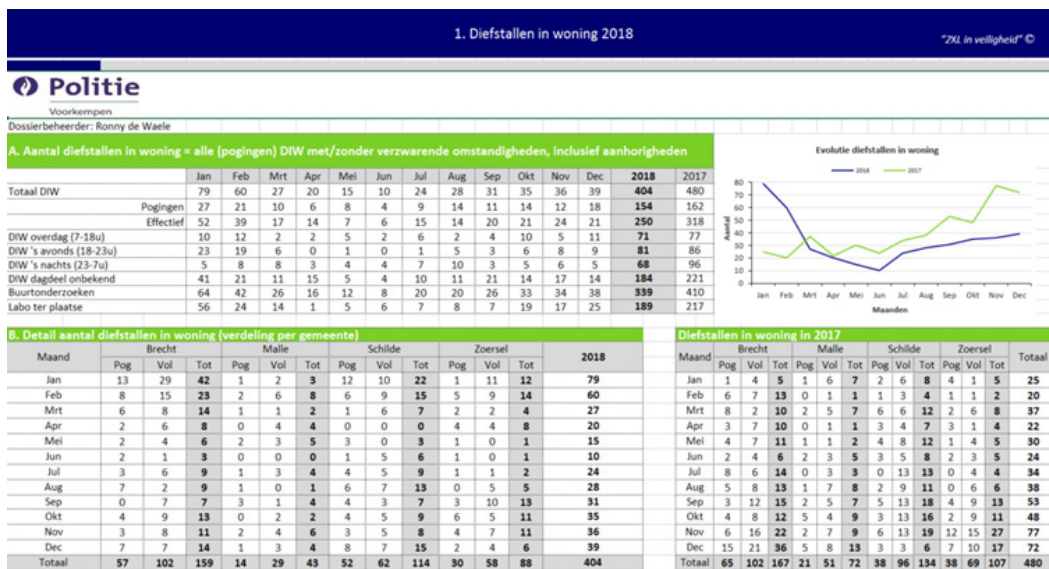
1. Diefstallen in woning 2018

"ZXL in veiligheid" ©

Politie
Voorkempen

Dossierbeheerder: Ronny de Waele

A. Aantal diefstallen in woning = alle (pogingen) DIW met/zonder verzwarende omstandigheden, inclusief aanhorigheden

| | Jan | Feb | Mrt | Apr | Mei | Jun | Jul | Aug | Sep | Okt | Nov | Dec | 2018 | 2017 |
|---|---|---|---|---|---|---|---|---|---|---|---|---|---|---|
| Totaal DIW | 79 | 60 | 27 | 20 | 15 | 10 | 24 | 28 | 31 | 35 | 36 | 39 | 404 | 480 |
| Pogingen | 27 | 21 | 10 | 6 | 8 | 4 | 9 | 14 | 11 | 14 | 12 | 18 | 154 | 162 |
| Effectief | 52 | 39 | 17 | 14 | 7 | 6 | 15 | 14 | 20 | 21 | 24 | 21 | 250 | 318 |
| DIW overdag (7-18u) | 10 | 12 | 2 | 2 | 5 | 2 | 6 | 2 | 4 | 10 | 5 | 11 | 71 | 77 |
| DIW 's avonds (18-23u) | 23 | 19 | 6 | 0 | 1 | 0 | 1 | 5 | 3 | 6 | 8 | 9 | 81 | 86 |
| DIW 's nachts (23-7u) | 5 | 8 | 8 | 3 | 4 | 4 | 7 | 10 | 3 | 5 | 6 | 5 | 68 | 96 |
| DIW dagdeel onbekend | 41 | 21 | 11 | 15 | 5 | 4 | 10 | 11 | 21 | 14 | 17 | 14 | 184 | 221 |
| Buurtonderzoeken | 64 | 42 | 26 | 16 | 12 | 8 | 20 | 20 | 26 | 33 | 34 | 38 | 339 | 410 |
| Labo ter plaatse | 56 | 24 | 14 | 1 | 5 | 6 | 7 | 8 | 7 | 19 | 17 | 25 | 189 | 217 |

Evolutie diefstallen in woning
2018 2017
80 70 60 50 40 30 20 10 0
Aantal
Jan Feb Mrt Apr Mei Jun Jul Aug Sep Okt Nov Dec
Maanden

B. Detail aantal diefstallen in woning (verdeling per gemeente)

| Maand | Brecht Pog | Brecht Vol | Brecht Tot | Malle Pog | Malle Vol | Malle Tot | Schilde Pog | Schilde Vol | Schilde Tot | Zoersel Pog | Zoersel Vol | Zoersel Tot | 2018 |
|---|---|---|---|---|---|---|---|---|---|---|---|---|---|
| Jan | 13 | 29 | 42 | 1 | 2 | 3 | 12 | 10 | 22 | 1 | 11 | 12 | 79 |
| Feb | 8 | 15 | 23 | 2 | 6 | 8 | 6 | 9 | 15 | 5 | 9 | 14 | 60 |
| Mrt | 6 | 8 | 14 | 1 | 1 | 2 | 1 | 6 | 7 | 2 | 2 | 4 | 27 |
| Apr | 2 | 6 | 8 | 0 | 4 | 4 | 0 | 0 | 0 | 4 | 4 | 8 | 20 |
| Mei | 2 | 4 | 6 | 2 | 3 | 5 | 3 | 0 | 3 | 1 | 0 | 1 | 15 |
| Jun | 2 | 1 | 3 | 0 | 0 | 0 | 1 | 5 | 6 | 1 | 0 | 1 | 10 |
| Jul | 3 | 6 | 9 | 1 | 3 | 4 | 4 | 5 | 9 | 1 | 1 | 2 | 24 |
| Aug | 7 | 2 | 9 | 1 | 0 | 1 | 6 | 7 | 13 | 0 | 5 | 5 | 28 |
| Sep | 0 | 7 | 7 | 3 | 1 | 4 | 4 | 3 | 7 | 3 | 10 | 13 | 31 |
| Okt | 4 | 9 | 13 | 0 | 2 | 2 | 4 | 5 | 9 | 6 | 5 | 11 | 35 |
| Nov | 3 | 8 | 11 | 2 | 4 | 6 | 3 | 5 | 8 | 4 | 7 | 11 | 36 |
| Dec | 7 | 7 | 14 | 1 | 3 | 4 | 8 | 7 | 15 | 2 | 4 | 6 | 39 |
| Totaal | 57 | 102 | 159 | 14 | 29 | 43 | 52 | 62 | 114 | 30 | 58 | 88 | 404 |

Diefstallen in woning in 2017

| Maand | Brecht Pog | Brecht Vol | Brecht Tot | Malle Pog | Malle Vol | Malle Tot | Schilde Pog | Schilde Vol | Schilde Tot | Zoersel Pog | Zoersel Vol | Zoersel Tot | Totaal |
|---|---|---|---|---|---|---|---|---|---|---|---|---|---|
| Jan | 1 | 4 | 5 | 1 | 6 | 7 | 2 | 6 | 8 | 4 | 1 | 5 | 25 |
| Feb | 6 | 7 | 13 | 0 | 1 | 1 | 1 | 3 | 4 | 1 | 1 | 2 | 20 |
| Mrt | 8 | 2 | 10 | 2 | 5 | 7 | 6 | 6 | 12 | 2 | 6 | 8 | 37 |
| Apr | 3 | 7 | 10 | 0 | 1 | 1 | 3 | 4 | 7 | 3 | 1 | 4 | 22 |
| Mei | 4 | 7 | 11 | 1 | 1 | 2 | 4 | 8 | 12 | 1 | 4 | 5 | 30 |
| Jun | 2 | 4 | 6 | 2 | 3 | 5 | 3 | 5 | 8 | 2 | 3 | 5 | 24 |
| Jul | 8 | 6 | 14 | 0 | 3 | 3 | 0 | 13 | 13 | 0 | 4 | 4 | 34 |
| Aug | 5 | 8 | 13 | 1 | 7 | 8 | 2 | 9 | 11 | 0 | 6 | 6 | 38 |
| Sep | 3 | 12 | 15 | 2 | 5 | 7 | 5 | 13 | 18 | 4 | 9 | 13 | 53 |
| Okt | 4 | 8 | 12 | 5 | 4 | 9 | 3 | 13 | 16 | 2 | 9 | 11 | 48 |
| Nov | 6 | 16 | 22 | 2 | 7 | 9 | 6 | 13 | 19 | 12 | 15 | 27 | 77 |
| Dec | 15 | 21 | 36 | 5 | 8 | 13 | 3 | 3 | 6 | 7 | 10 | 17 | 72 |
| Totaal | 65 | 102 | 167 | 21 | 51 | 72 | 38 | 96 | 134 | 38 | 69 | 107 | 480 |